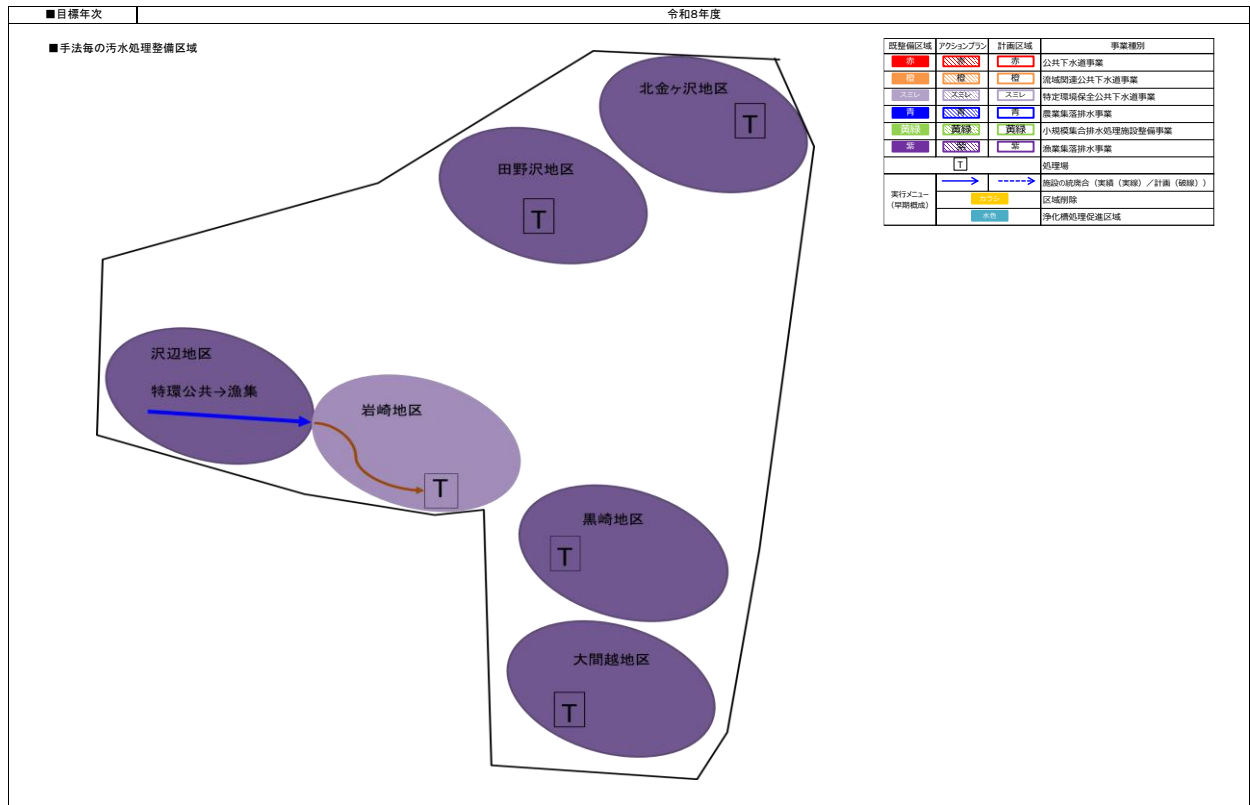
| ■目標年次 | 令和8年度 |
|---|---|

■手法毎の汚水処理整備区域

| 既整備区域 | アクションプラン | 計画区域 | 事業種別 |
|---|---|---|---|
| 赤 | 赤 | 赤 | 公共下水道事業 |
| 橙 | 橙 | 橙 | 流域関連公共下水道事業 |
| スミレ | スミレ | スミレ | 特定環境保全公共下水道事業 |
| 青 | 青 | 青 | 農業集落排水事業 |
| 黄緑 | 黄緑 | 黄緑 | 小規模集合排水処理施設整備事業 |
| 紫 | 紫 | 紫 | 漁業集落排水事業 |
| T | | | 処理場 |
| 実行メニュー（早期概成） | | | 施設の統廃合（実績（実線）／計画（破線）） |
| | カラシ | | 区域削除 |
| | 水色 | | 浄化槽処理促進区域 |

北金ヶ沢地区
T

田野沢地区
T

沢辺地区
特環公共→漁集

岩崎地区
T

黒崎地区
T

大間越地区
T